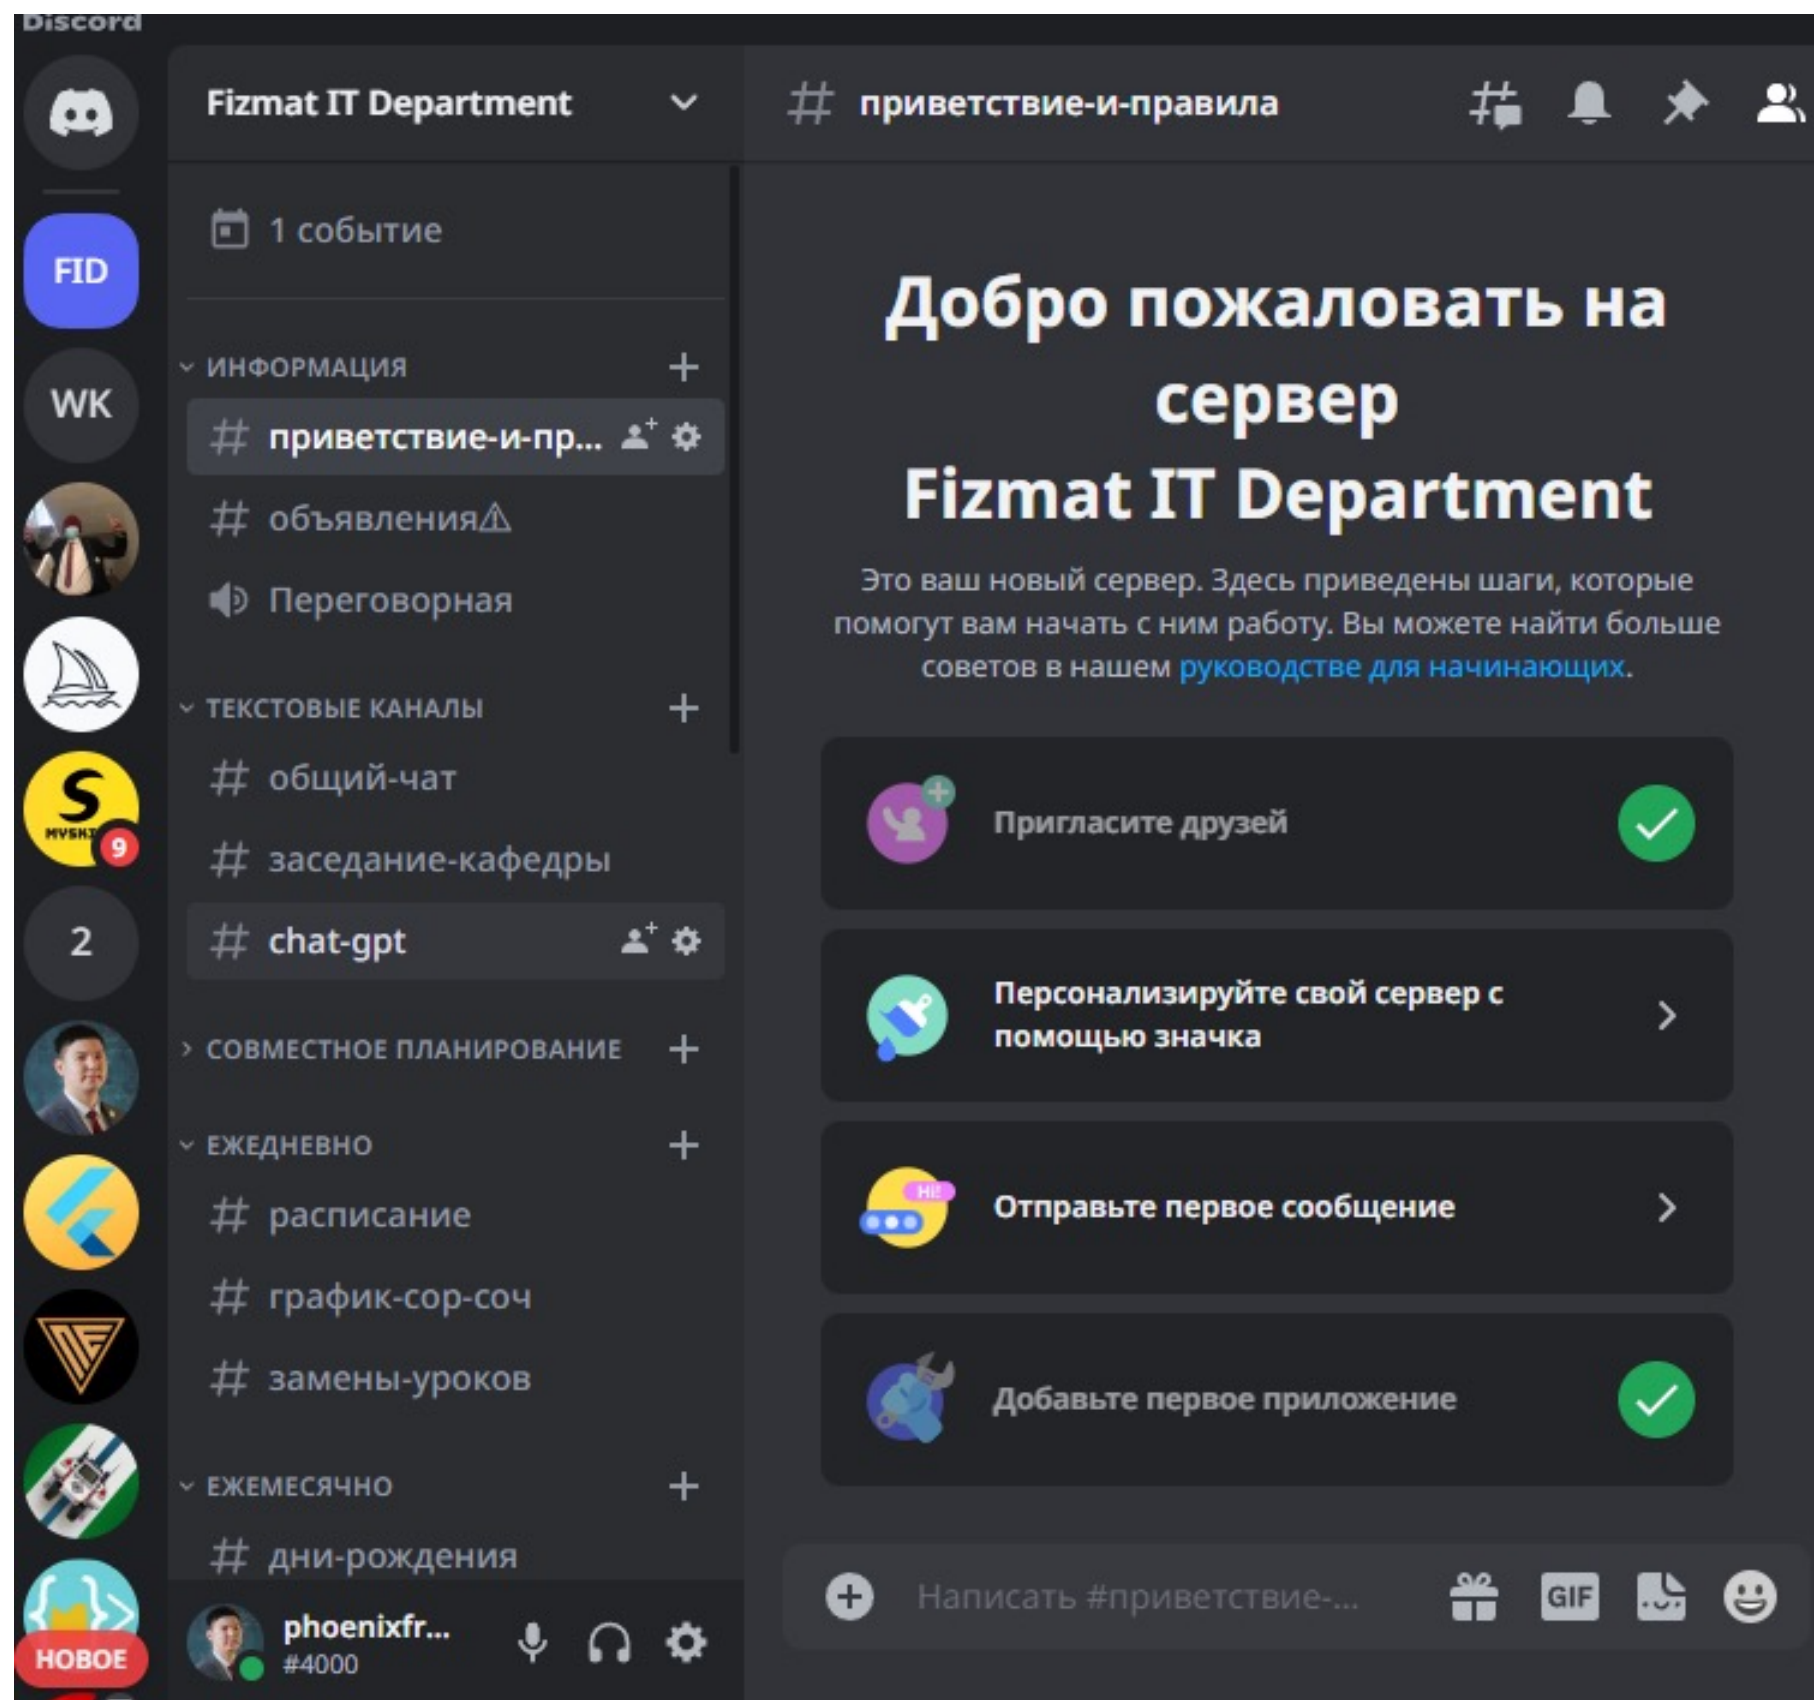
Discord

FID
WK
MVSHI 9
2
НОВОЕ

Fizmat IT Department

1 событие

ИНФОРМАЦИЯ +
# приветствие-и-пр...
# объявления⚠
Переговорная

ТЕКСТОВЫЕ КАНАЛЫ +
# общий-чат
# заседание-кафедры
# chat-gpt

СОВМЕСТНОЕ ПЛАНИРОВАНИЕ +

ЕЖЕДНЕВНО +
# расписание
# график-сор-соч
# замены-уроков

ЕЖЕМЕСЯЧНО +
# дни-рождения

phoenixfr...
#4000

# приветствие-и-правила

Добро пожаловать на сервер Fizmat IT Department

Это ваш новый сервер. Здесь приведены шаги, которые помогут вам начать с ним работу. Вы можете найти больше советов в нашем руководстве для начинающих.

Пригласите друзей

Персонализируйте свой сервер с помощью значка

HI!
Отправьте первое сообщение

Добавьте первое приложение

Написать #приветствие-...

GIF